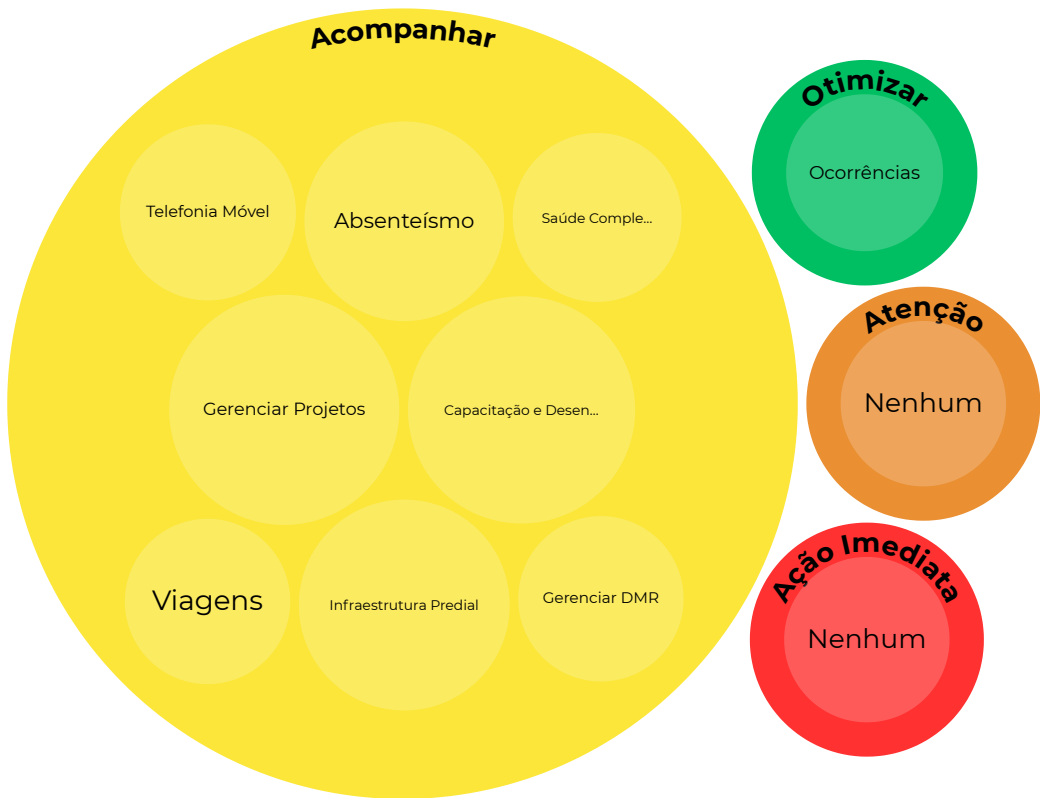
Acompanhar

Telefonia Móvel

Absenteísmo

Saúde Comple...

Gerenciar Projetos

Capacitação e Desen...

Viagens

Infraestrutura Predial

Gerenciar DMR

Otimizar

Ocorrências

Atenção

Nenhum

Ação Imediata

Nenhum